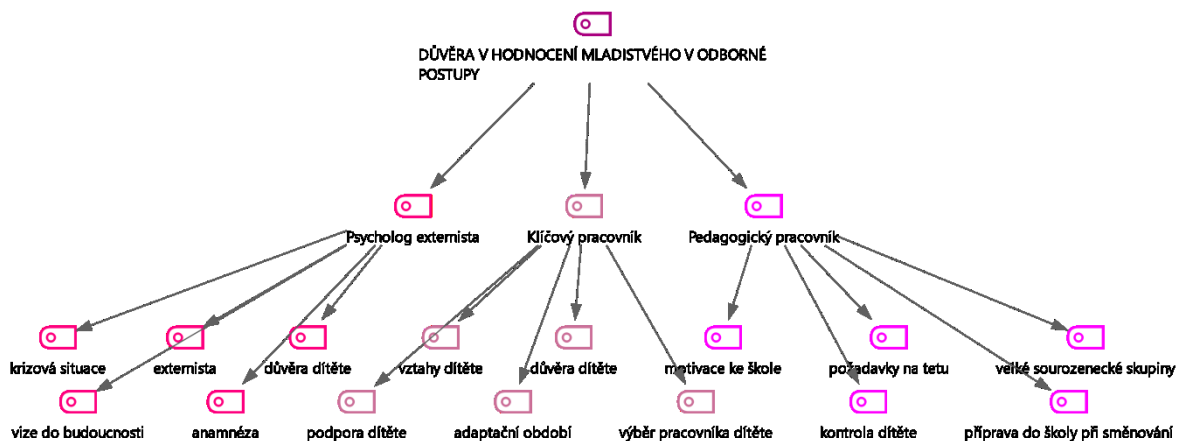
DŮVĚRA V HODNOCENÍ MLADISTVÉHO V ODBORNÉ POSTUPY

Psycholog externista

Klíčový pracovník

Pedagogický pracovník

krizová situace

externista

důvěra dítěte

vztahy dítěte

důvěra dítěte

motivace ke škole

požadavky na tetu

velké sourozenecké skupiny

vize do budoucnosti

anamnéza

podpora dítěte

adaptační období

výběr pracovníka dítěte

kontrola dítěte

příprava do školy při směnování